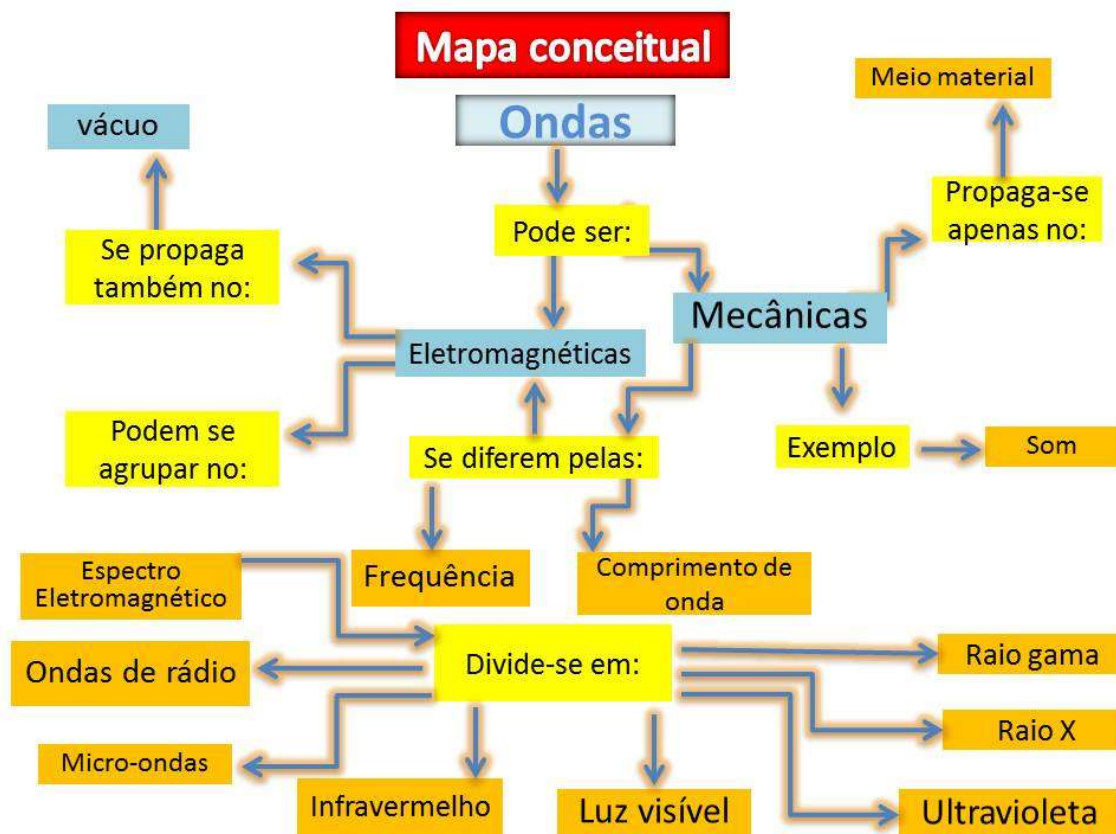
Mapa conceitual

Ondas

Pode ser:

vácuo

Se propaga também no:

Meio material

Propaga-se apenas no:

Mecânicas

Eletromagnéticas

Podem se agrupar no:

Se diferem pelas:

Exemplo

Som

Frequência

Comprimento de onda

Espectro Eletromagnético

Divide-se em:

Ondas de rádio

Raio gama

Raio X

Micro-ondas

Infravermelho

Luz visível

Ultravioleta